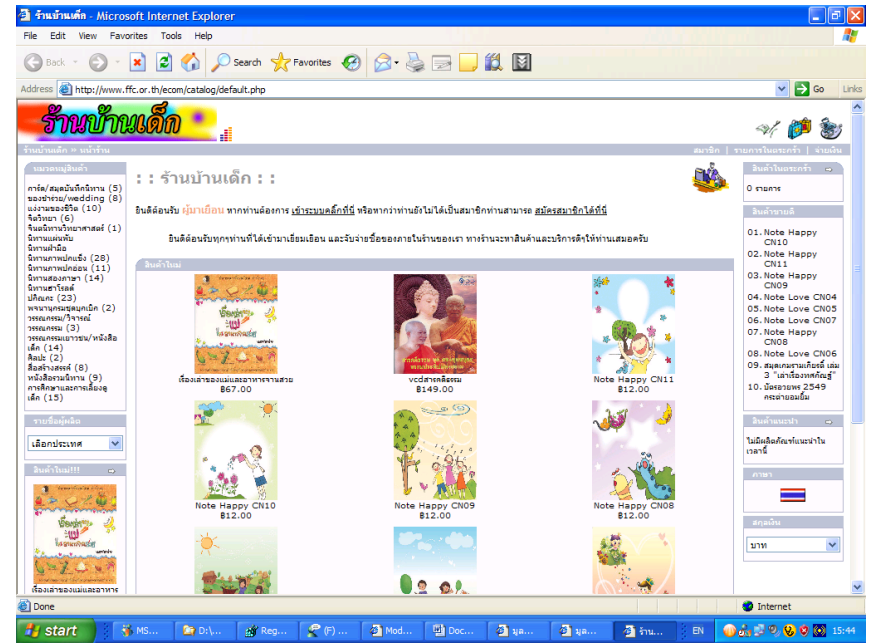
ร้านบ้านเด็ก - Microsoft Internet Explorer

File Edit View Favorites Tools Help

Back Search Favorites

Address http://www.ffc.or.th/ecom/catalog/default.php Go Links

ร้านบ้านเด็ก

ร้านบ้านเด็ก » หน้าร้าน

สมาชิก | รายการในตะกร้า | จ่ายเงิน

หมวดหมู่สินค้า

การ์ด/สมุดบันทึกนิทาน (5)
ของชำร่วย/wedding (8)
แผ่นงานของชีวิต (10)
จิตวิทยา (6)
จินตนิทานวิทยาศาสตร์ (1)
นิทานแผ่นพับ
นิทานคำคล้อง
นิทานภาพปกแข็ง (28)
นิทานภาพปกอ่อน (11)
นิทานสองภาษา (14)
นิทานสารคดี
ปกิณกะ (23)
พจนานุกรมชุดมูลนิธิ (2)
วรรณกรรม/วิจารณ์
วรรณกรรม (3)
วรรณกรรมเยาวชน/หนังสือเด็ก (14)
ศิลปะ (2)
สื่อสร้างสรรค์ (8)
หนังสือรวมนิทาน (9)
การศึกษาและการเลี้ยงดูเด็ก (15)

รายชื่อผู้ผลิต

เลือกประเทศ

สินค้าใหม่!!!

เรื่องเล่าของแม่และอาหาร

: : ร้านบ้านเด็ก : :

ยินดีต้อนรับ ผู้มาเยือน หากท่านต้องการ เข้าระบบคลิ๊กที่นี่ หรือหากว่าท่านยังไม่ได้เป็นสมาชิกท่านสามารถ สมัครสมาชิกได้ที่นี่

ยินดีต้อนรับทุกท่านที่ได้เข้ามาเยี่ยมเยือน และรับจ่ายซื้อของภายในร้านของเรา ทางร้านจะหาสินค้าและบริการดีๆให้ท่านเสมอครับ

สินค้าใหม่

เรื่องเล่าของแม่และอาหารจานสวย
฿67.00

vcdสารคดีธรรม
฿149.00

Note Happy CN11
฿12.00

Note Happy CN10
฿12.00

Note Happy CN09
฿12.00

Note Happy CN08
฿12.00

สินค้าในตะกร้า

0 รายการ

สินค้าขายดี

01. Note Happy CN10
02. Note Happy CN11
03. Note Happy CN09
04. Note Love CN04
05. Note Love CN05
06. Note Love CN07
07. Note Happy CN08
08. Note Love CN06
09. สมุดเกษราเคียร์ดี เล่ม 3 "เล่าเรื่องทศกัณฐ์"
10. ปัดรอยพร 2549 กระจ่ายอมยิ้ม

สินค้าแนะนำ

ไม่มีผลิตภัณฑ์แนะนำในเวลานี้

ภาษา

สกุลเงิน

บาท

Done

Internet

start MS... D:\... Reg... (F) ... Mod... Doc... มูล... มูล... ร้าน... EN 15:44